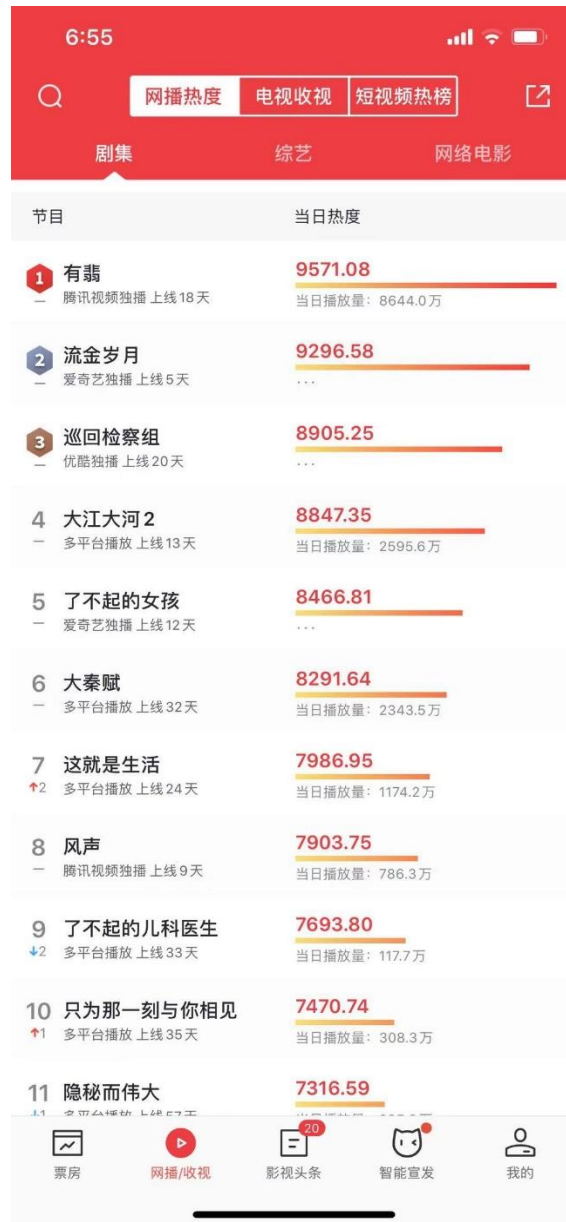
6:55

网播热度 电视收视 短视频热榜

剧集 综艺 网络电影

| 节目 | 当日热度 |
|---|---|
| 1 有翡 — 腾讯视频独播 上线18天 | 9571.08 当日播放量：8644.0万 |
| 2 流金岁月 — 爱奇艺独播 上线5天 | 9296.58 ... |
| 3 巡回检察组 — 优酷独播 上线20天 | 8905.25 ... |
| 4 大江大河2 — 多平台播放 上线13天 | 8847.35 当日播放量：2595.6万 |
| 5 了不起的女孩 — 爱奇艺独播 上线12天 | 8466.81 ... |
| 6 大秦赋 — 多平台播放 上线32天 | 8291.64 当日播放量：2343.5万 |
| 7 这就是生活 ↑2 多平台播放 上线24天 | 7986.95 当日播放量：1174.2万 |
| 8 风声 — 腾讯视频独播 上线9天 | 7903.75 当日播放量：786.3万 |
| 9 了不起的儿科医生 ↓2 多平台播放 上线33天 | 7693.80 当日播放量：117.7万 |
| 10 只为那一刻与你相见 ↑1 多平台播放 上线35天 | 7470.74 当日播放量：308.3万 |
| 11 隐秘而伟大 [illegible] | 7316.59 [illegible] |

票房 网播/收视 20 影视头条 智能宣发 我的